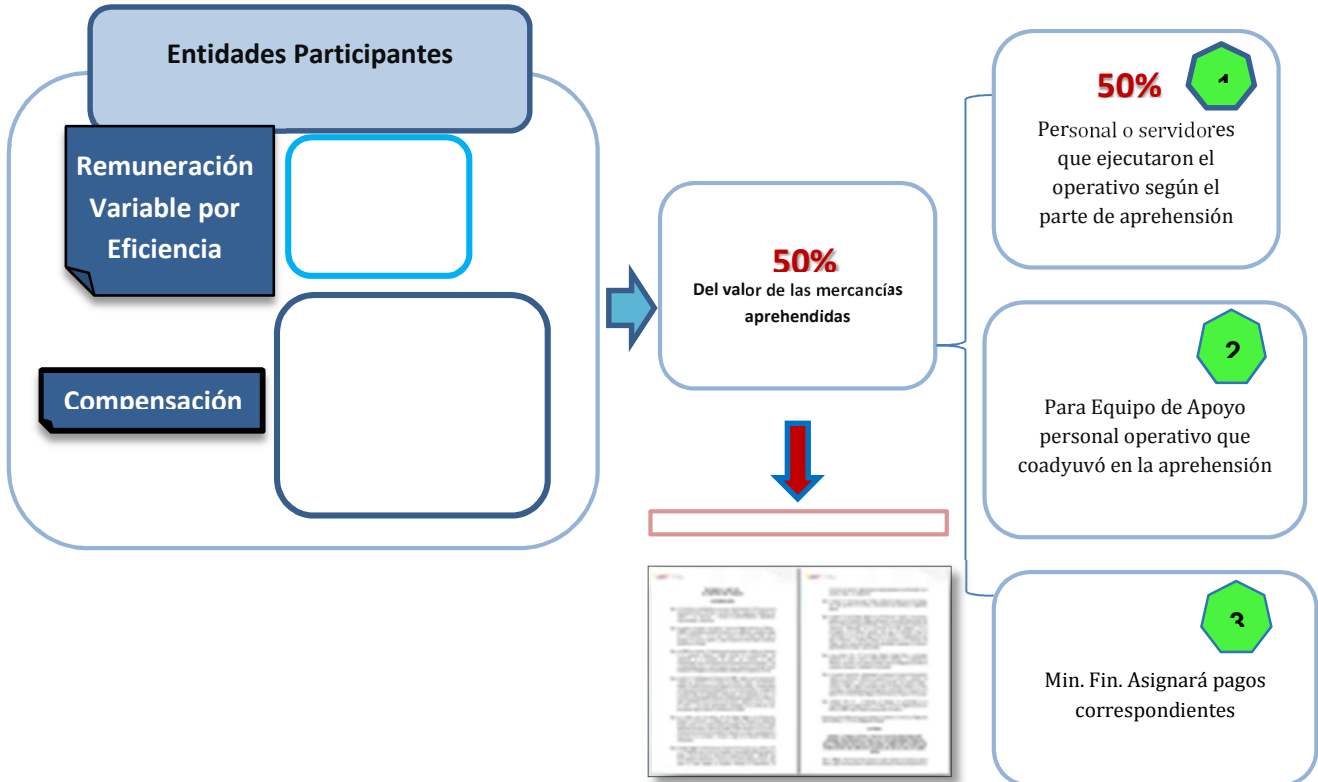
Entidades Participantes

Remuneración Variable por Eficiencia

Compensación

50%
Del valor de las mercancías aprehendidas

50%
1
Personal o servidores que ejecutaron el operativo según el parte de aprehensión

2
Para Equipo de Apoyo personal operativo que coadyuvó en la aprehensión

3
Min. Fin. Asignará pagos correspondientes